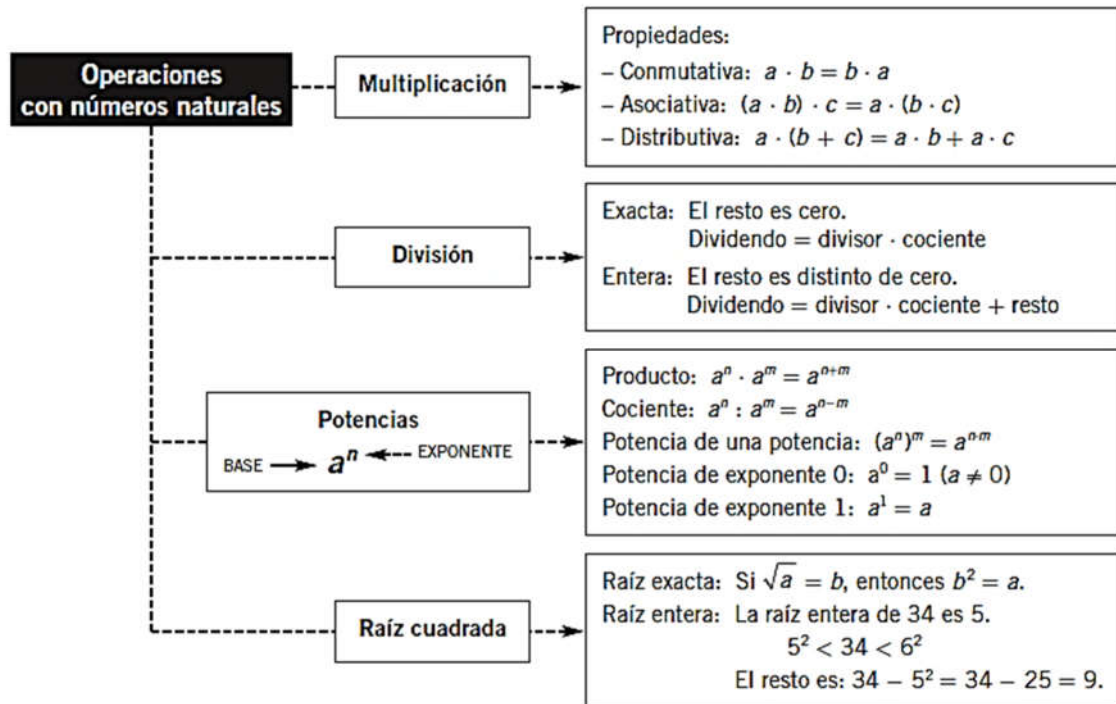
Operaciones con números naturales

Multiplicación

Propiedades:
– Conmutativa: $a \cdot b = b \cdot a$
– Asociativa: $(a \cdot b) \cdot c = a \cdot (b \cdot c)$
– Distributiva: $a \cdot (b + c) = a \cdot b + a \cdot c$

División

Exacta: El resto es cero.
Dividendo = divisor · cociente
Entera: El resto es distinto de cero.
Dividendo = divisor · cociente + resto

Potencias
BASE → $a^n$ ← EXPONENTE

Producto: $a^n \cdot a^m = a^{n+m}$
Cociente: $a^n : a^m = a^{n-m}$
Potencia de una potencia: $(a^n)^m = a^{n \cdot m}$
Potencia de exponente 0: $a^0 = 1$ $(a \neq 0)$
Potencia de exponente 1: $a^1 = a$

Raíz cuadrada

Raíz exacta: Si $\sqrt{a} = b$, entonces $b^2 = a$.
Raíz entera: La raíz entera de 34 es 5.
$5^2 < 34 < 6^2$
El resto es: $34 - 5^2 = 34 - 25 = 9$.